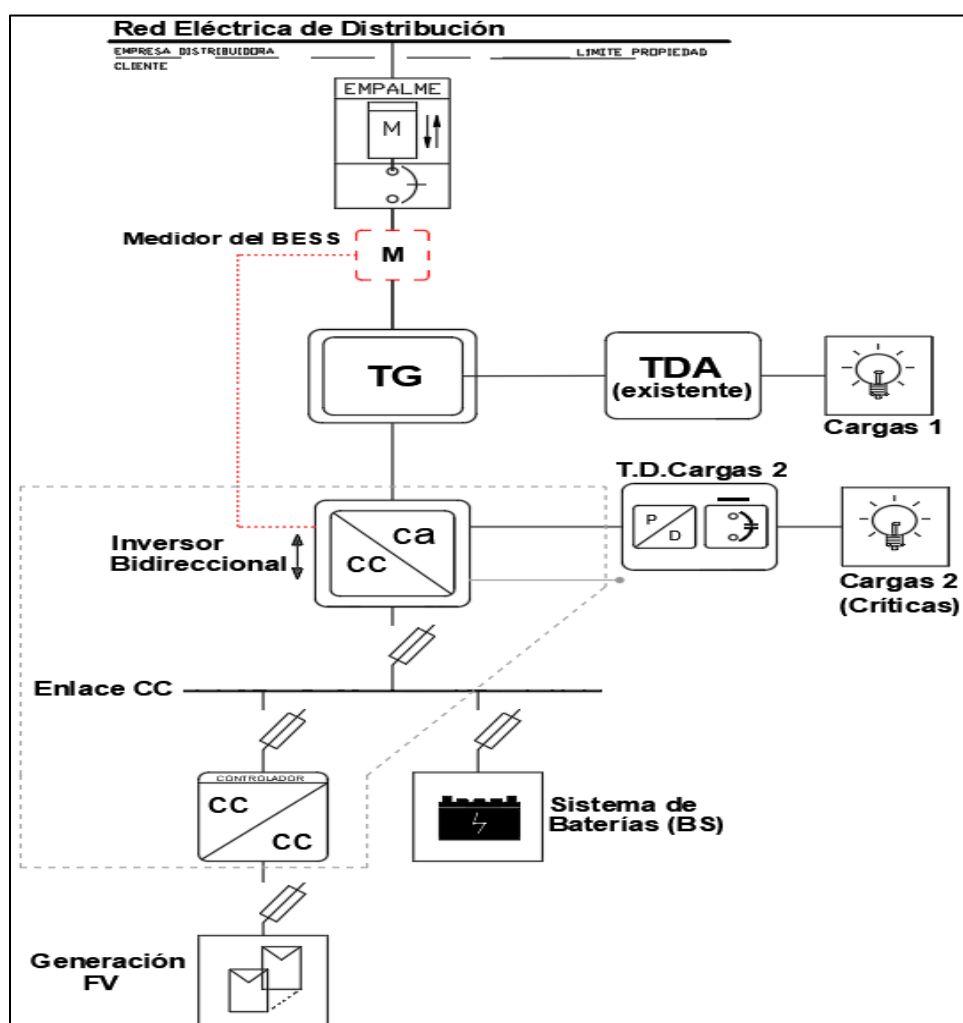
Red Eléctrica de Distribución

EMPRESA DISTRIBUIDORA

LIMITE PROPIEDAD

CLIENTE

EMPALME

M

Medidor del BESS

M

TG

TDA
(existente)

Cargas 1

T.D.Cargas 2

P
D

Inversor
Bidireccional

ca
CC

Cargas 2
(Críticas)

Enlace CC

CONTROLADOR

CC
CC

Sistema de
Baterías (BS)

Generación
FV